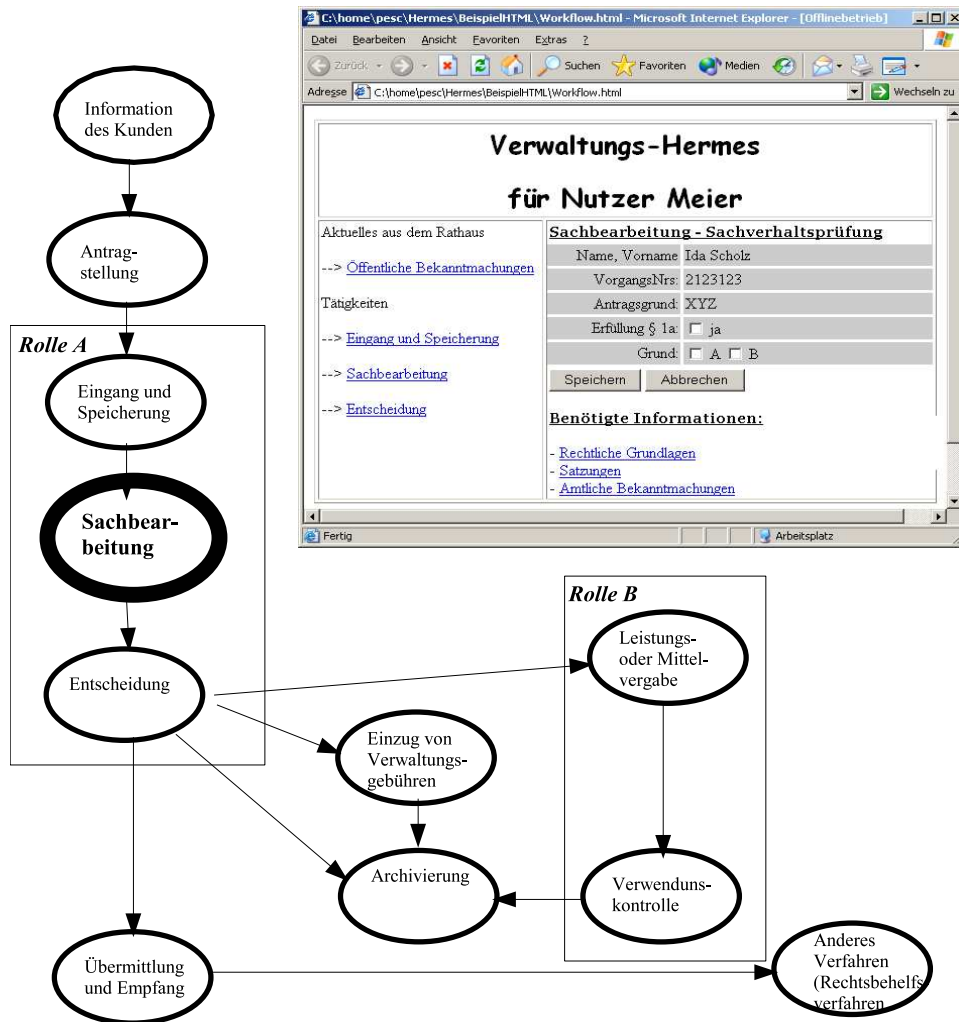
C:\home\pesc\Hermes\BeispielHTML\Workflow.html - Microsoft Internet Explorer - [Offlinebetrieb]

Datei Bearbeiten Ansicht Favoriten Extras ?

Zurück Suchen Favoriten Medien

Adresse C:\home\pesc\Hermes\BeispielHTML\Workflow.html Wechseln zu

Verwaltungs-Hermes

für Nutzer Meier

Aktuelles aus dem Rathaus

--> Öffentliche Bekanntmachungen

Tätigkeiten

--> Eingang und Speicherung

--> Sachbearbeitung

--> Entscheidung

Sachbearbeitung - Sachverhaltsprüfung

| Name, Vorname | Ida Scholz |
|---|---|
| VorgangsNrs: | 2123123 |
| Antragsgrund: | XYZ |
| Erfüllung § 1a: | ☐ ja |
| Grund: | ☐ A ☐ B |

Speichern Abbrechen

Benötigte Informationen:

- Rechtliche Grundlagen
- Satzungen
- Amtliche Bekanntmachungen

Fertig Arbeitsplatz

Information des Kunden

Antragstellung

Rolle A

Eingang und Speicherung

Sachbearbeitung

Entscheidung

Rolle B

Leistungs- oder Mittelvergabe

Einzug von Verwaltungsgebühren

Archivierung

Verwendunskontrolle

Übermittlung und Empfang

Anderes Verfahren (Rechtsbehelfsverfahren